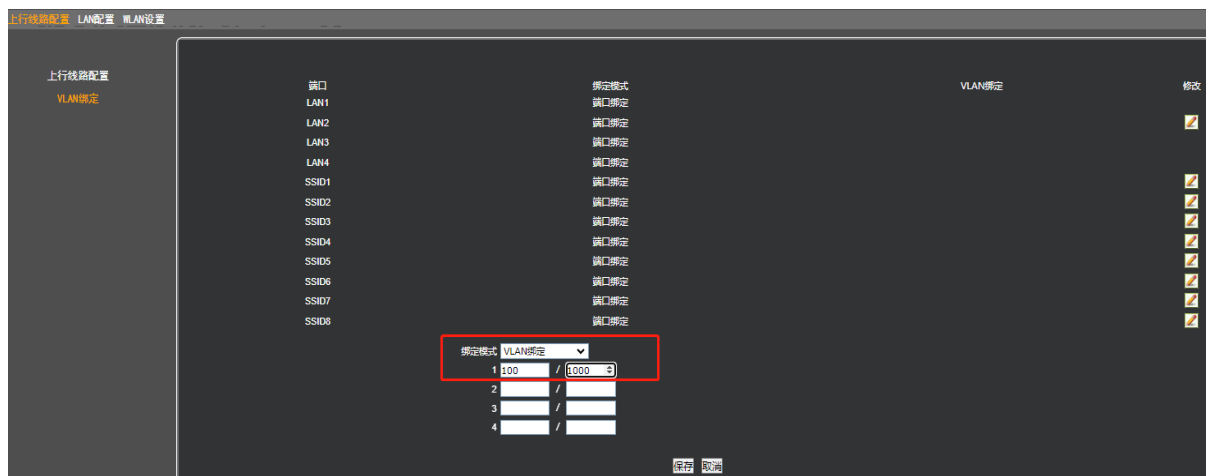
上行线路配置 LAN配置 WLAN设置

上行线路配置
VLAN绑定

| 端口 | 绑定模式 | VLAN绑定 | 修改 |
|---|---|---|---|
| LAN1 | 端口绑定 | | |
| LAN2 | 端口绑定 | | |
| LAN3 | 端口绑定 | | |
| LAN4 | 端口绑定 | | |
| SSID1 | 端口绑定 | | |
| SSID2 | 端口绑定 | | |
| SSID3 | 端口绑定 | | |
| SSID4 | 端口绑定 | | |
| SSID5 | 端口绑定 | | |
| SSID6 | 端口绑定 | | |
| SSID7 | 端口绑定 | | |
| SSID8 | 端口绑定 | | |

绑定模式 VLAN绑定
1 100 / 1000
2 /
3 /
4 /

保存 取消